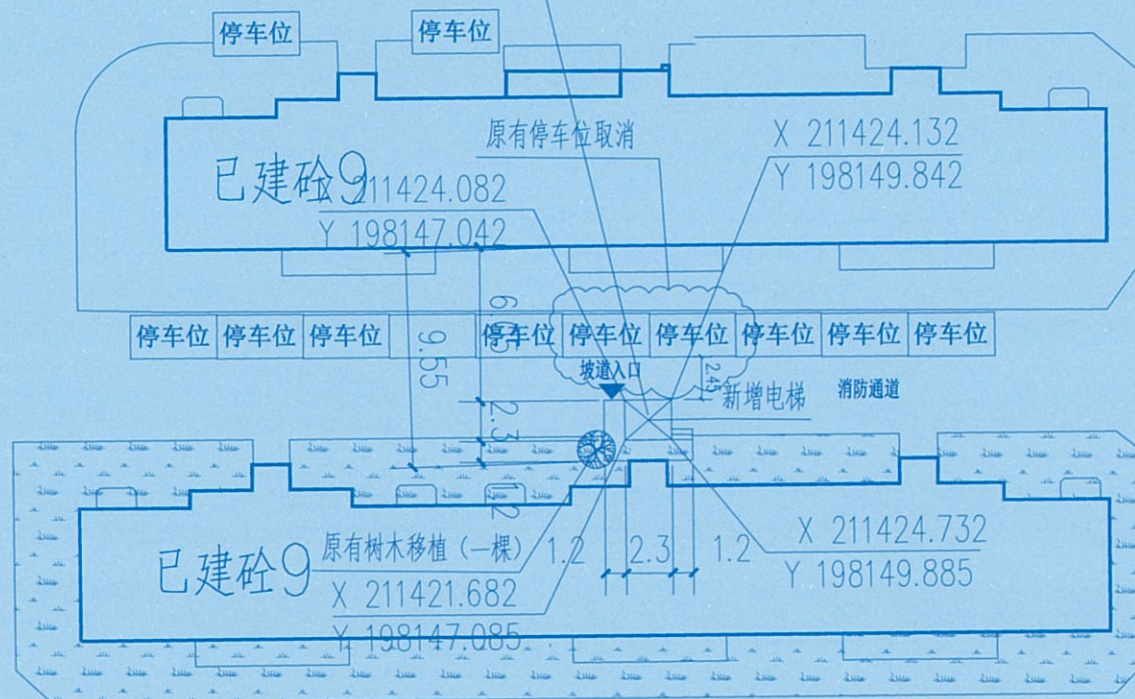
停车位
停车位
原有停车位取消
X 211424.132
Y 198149.842
已建砼9
X 211424.082
Y 198147.042
6.0
停车位 停车位 停车位
9.55
停车位 停车位 停车位 停车位 停车位 停车位 停车位
坡道入口
2.4
新增电梯
消防通道
2.3
2
已建砼9
原有树木移植（一棵）
1.2
2.3
1.2
X 211424.732
Y 198149.885
X 211421.682
Y 198147.085